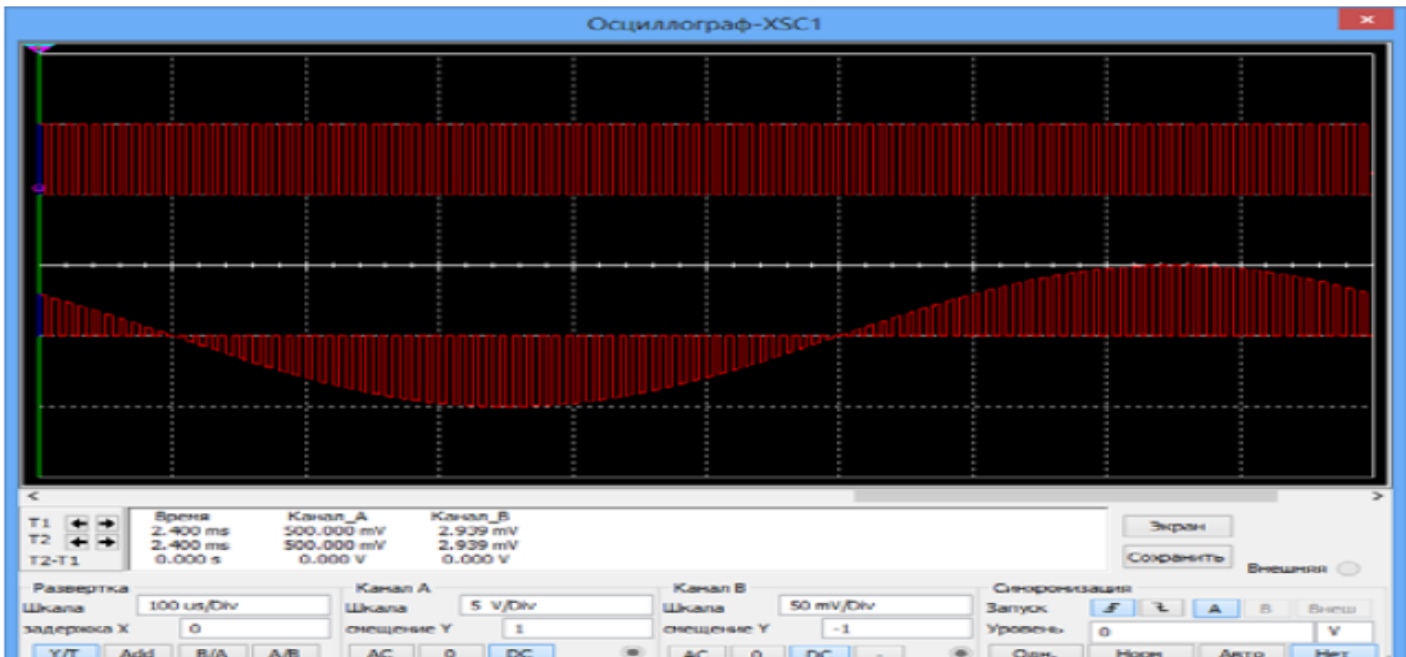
Осциллограф-XSC1

×

<

>

T1
T2
T2-T1

| Время | Канал_A | Канал_B |
|---|---|---|
| 2.400 ms | 500.000 mV | 2.939 mV |
| 2.400 ms | 500.000 mV | 2.939 mV |
| 0.000 s | 0.000 V | 0.000 V |

Экран
Сохранить
Внешняя

Развертка
Шкала 100 us/Div
задержка X 0
Y/T Add B/A A/B

Канал A
Шкала 5 V/Div
смещение Y 1
AC 0 DC

Канал B
Шкала 50 mV/Div
смещение Y -1
AC 0 DC -

Синхронизация
Запуск A B Внеш
Уровень 0 V
Одн. Норм. Авто Нет